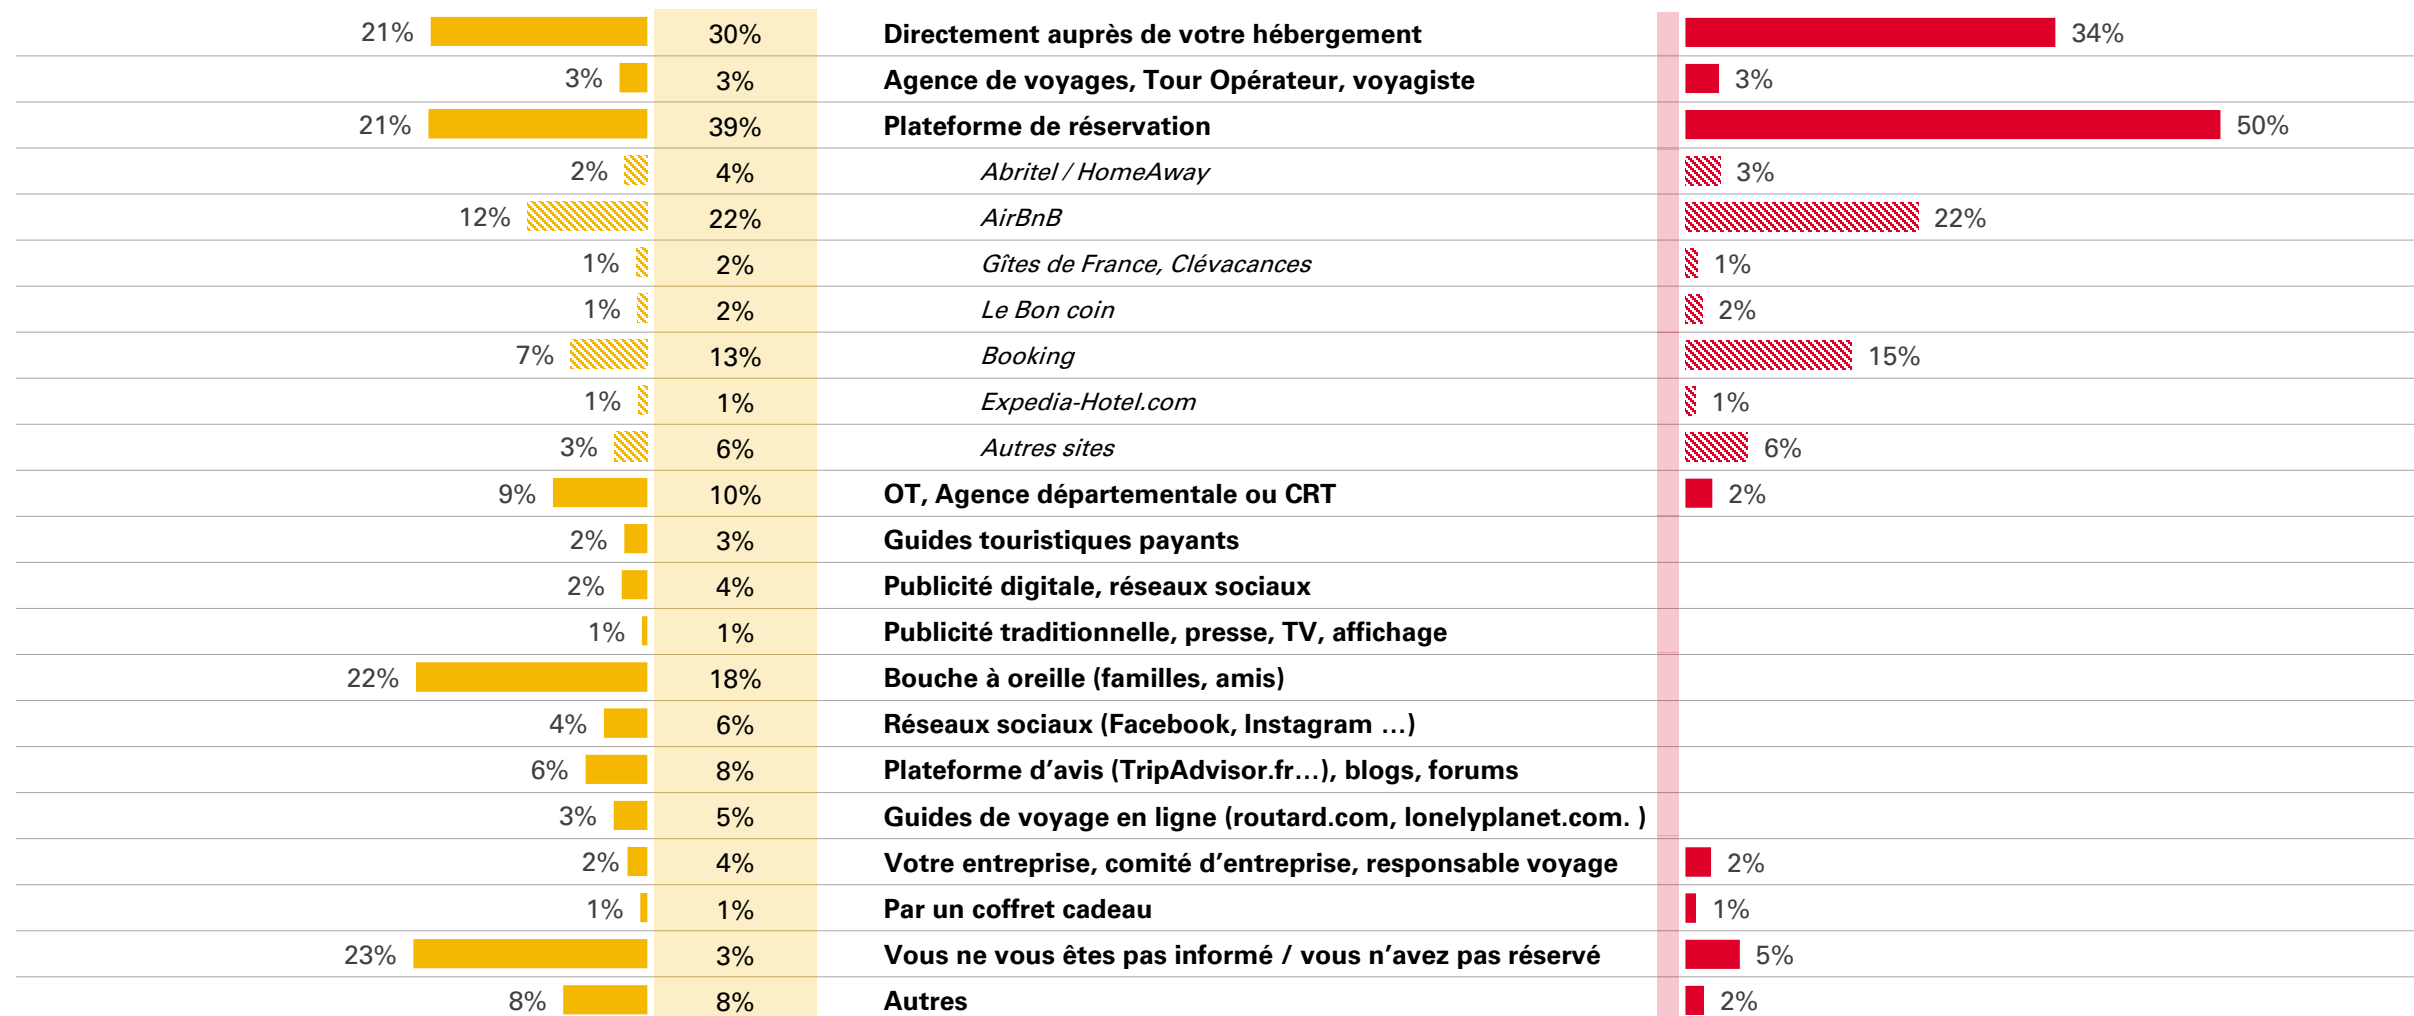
| | | | |
|---|---|---|---|
| 21% | 30% | Directement auprès de votre hébergement | 34% |
| 3% | 3% | Agence de voyages, Tour Opérateur, voyagiste | 3% |
| 21% | 39% | Plateforme de réservation | 50% |
| 2% | 4% | Abritel / HomeAway | 3% |
| 12% | 22% | AirBnB | 22% |
| 1% | 2% | Gîtes de France, Clévacances | 1% |
| 1% | 2% | Le Bon coin | 2% |
| 7% | 13% | Booking | 15% |
| 1% | 1% | Expedia-Hotel.com | 1% |
| 3% | 6% | Autres sites | 6% |
| 9% | 10% | OT, Agence départementale ou CRT | 2% |
| 2% | 3% | Guides touristiques payants | |
| 2% | 4% | Publicité digitale, réseaux sociaux | |
| 1% | 1% | Publicité traditionnelle, presse, TV, affichage | |
| 22% | 18% | Bouche à oreille (familles, amis) | |
| 4% | 6% | Réseaux sociaux (Facebook, Instagram …) | |
| 6% | 8% | Plateforme d’avis (TripAdvisor.fr…), blogs, forums | |
| 3% | 5% | Guides de voyage en ligne (routard.com, lonelyplanet.com. ) | |
| 2% | 4% | Votre entreprise, comité d’entreprise, responsable voyage | 2% |
| 1% | 1% | Par un coffret cadeau | 1% |
| 23% | 3% | Vous ne vous êtes pas informé / vous n’avez pas réservé | 5% |
| 8% | 8% | Autres | 2% |